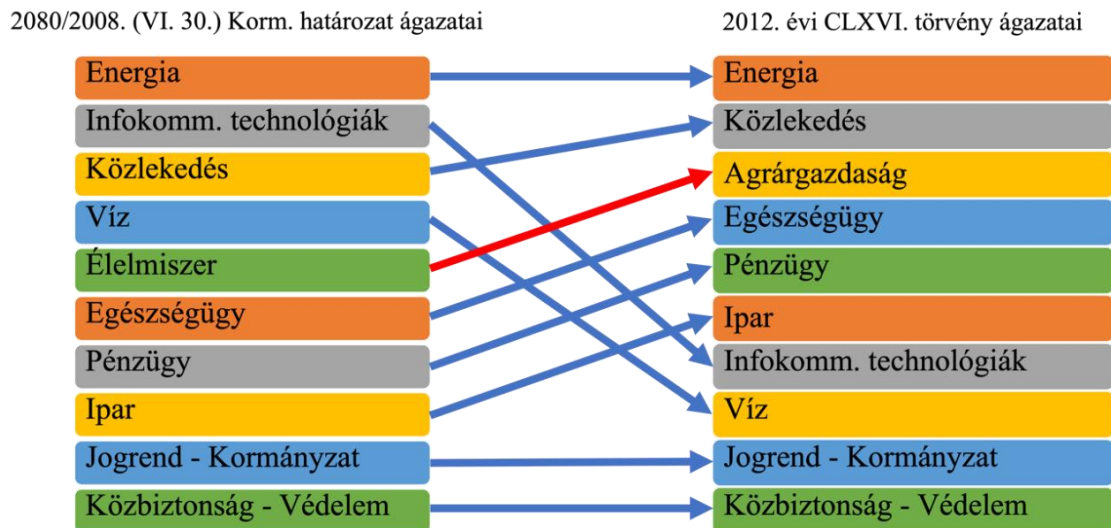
2080/2008. (VI. 30.) Korm. határozat ágazatai

Energia
Infokomm. technológiák
Közlekedés
Víz
Élelmiszer
Egészségügy
Pénzügy
Ipar
Jogrend - Kormányzat
Közbiztonság - Védelem

2012. évi CLXVI. törvény ágazatai

Energia
Közlekedés
Agrárgazdaság
Egészségügy
Pénzügy
Ipar
Infokomm. technológiák
Víz
Jogrend - Kormányzat
Közbiztonság - Védelem